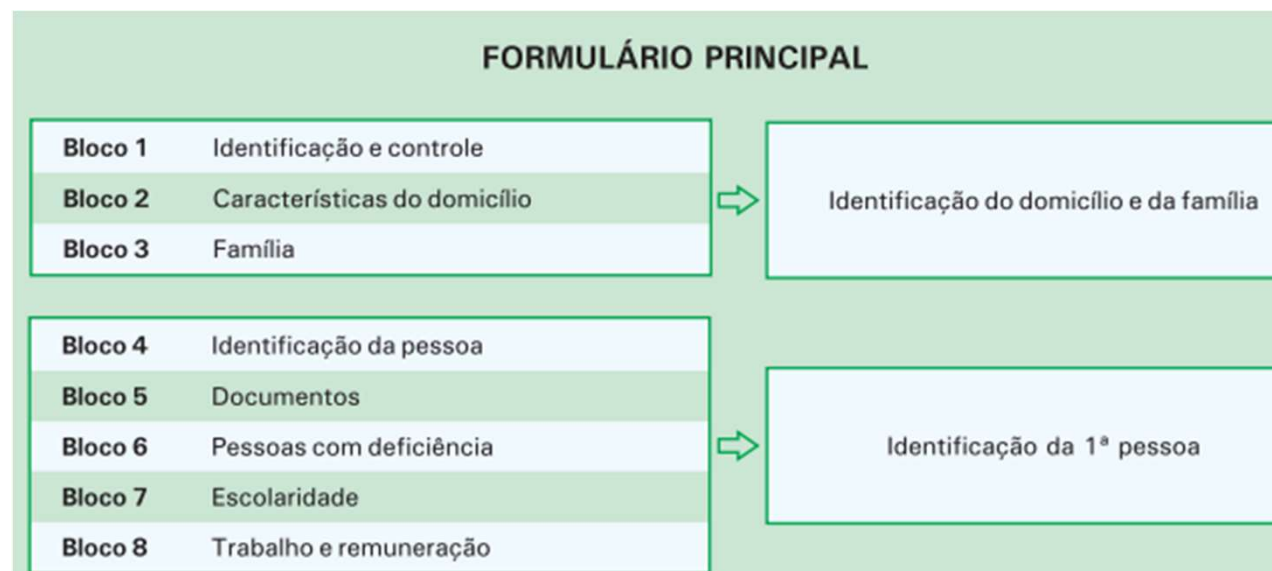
FORMULÁRIO PRINCIPAL

| | |
|---|---|
| Bloco 1 | Identificação e controle |
| Bloco 2 | Características do domicílio |
| Bloco 3 | Família |

Identificação do domicílio e da família

| | |
|---|---|
| Bloco 4 | Identificação da pessoa |
| Bloco 5 | Documentos |
| Bloco 6 | Pessoas com deficiência |
| Bloco 7 | Escolaridade |
| Bloco 8 | Trabalho e remuneração |

Identificação da 1ª pessoa